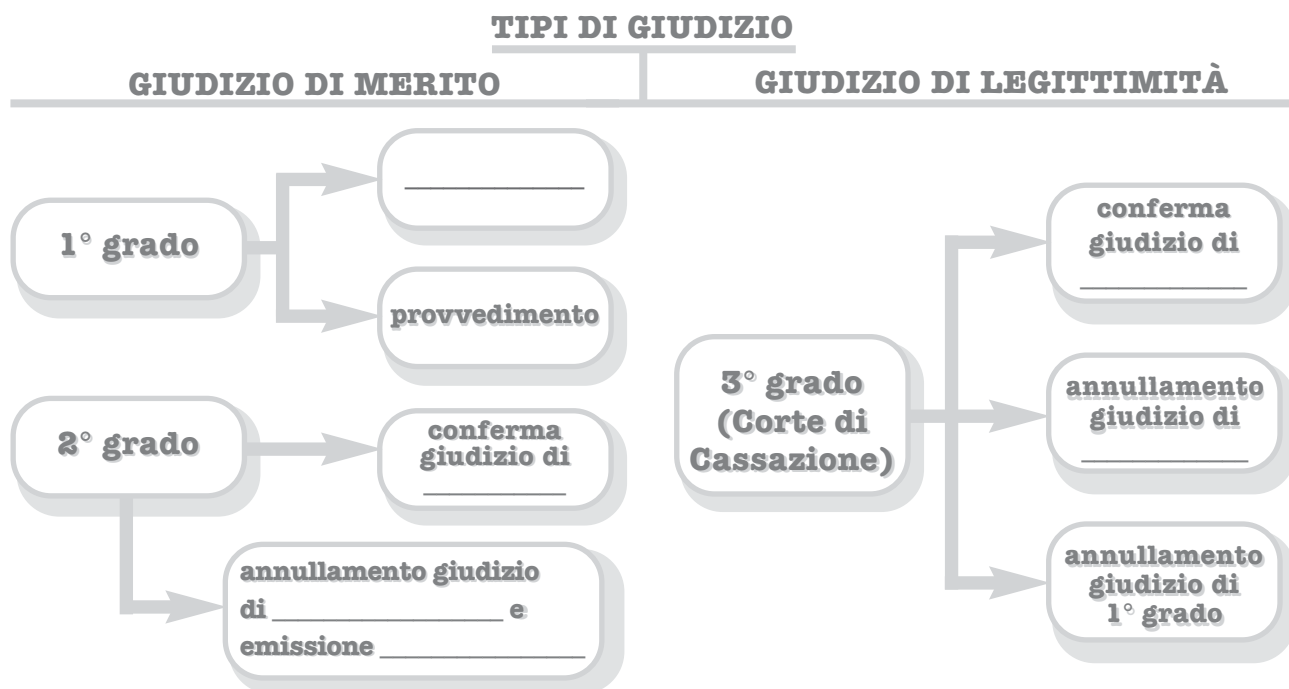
TIPI DI GIUDIZIO

GIUDIZIO DI MERITO

GIUDIZIO DI LEGITTIMITÀ

1° grado

__________

provvedimento

2° grado

conferma giudizio di __________

annullamento giudizio di __________ e emissione __________

3° grado (Corte di Cassazione)

conferma giudizio di __________

annullamento giudizio di __________

annullamento giudizio di 1° grado